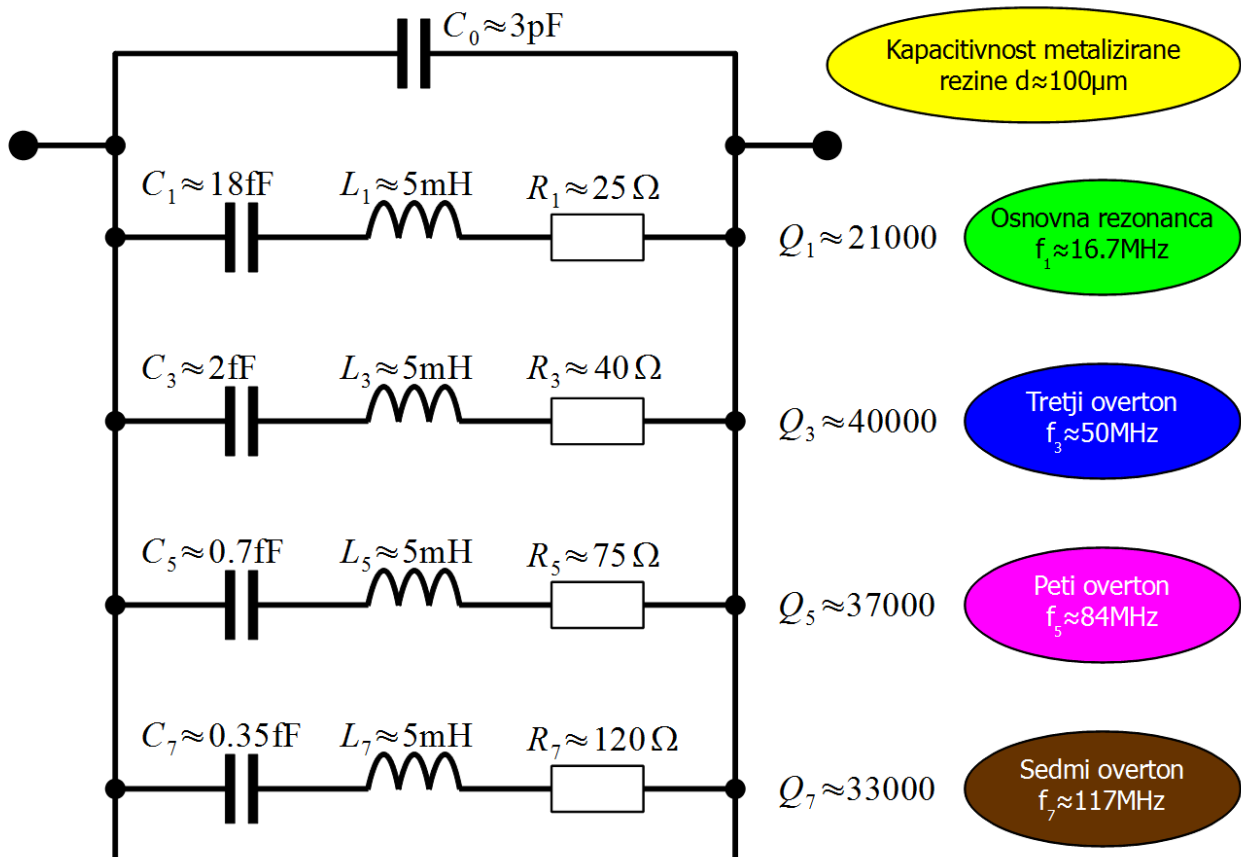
$C_0 \approx 3\text{pF}$

Kapacitivnost metalizirane rezine d≈100µm

$C_1 \approx 18\text{fF}$ $L_1 \approx 5\text{mH}$ $R_1 \approx 25\,\Omega$

$Q_1 \approx 21000$

Osnovna rezonanca $f_1 \approx 16.7\text{MHz}$

$C_3 \approx 2\text{fF}$ $L_3 \approx 5\text{mH}$ $R_3 \approx 40\,\Omega$

$Q_3 \approx 40000$

Tretji overton $f_3 \approx 50\text{MHz}$

$C_5 \approx 0.7\text{fF}$ $L_5 \approx 5\text{mH}$ $R_5 \approx 75\,\Omega$

$Q_5 \approx 37000$

Peti overton $f_5 \approx 84\text{MHz}$

$C_7 \approx 0.35\text{fF}$ $L_7 \approx 5\text{mH}$ $R_7 \approx 120\,\Omega$

$Q_7 \approx 33000$

Sedmi overton $f_7 \approx 117\text{MHz}$